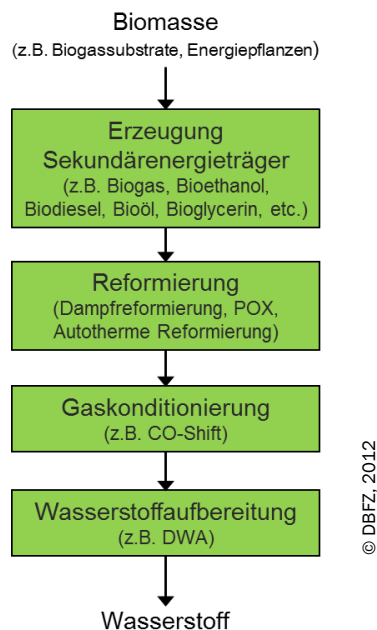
Biomasse
(z.B. Biogassubstrate, Energiepflanzen)

Erzeugung Sekundärenergieträger
(z.B. Biogas, Bioethanol, Biodiesel, Bioöl, Bioglycerin, etc.)

Reformierung
(Dampfreformierung, POX, Autotherme Reformierung)

Gaskonditionierung
(z.B. CO-Shift)

Wasserstoffaufbereitung
(z.B. DWA)

Wasserstoff

© DBFZ, 2012